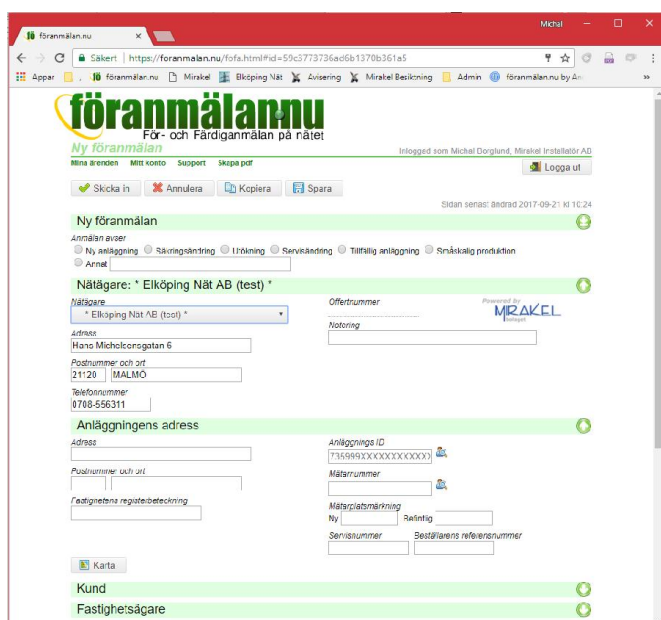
föranmälan.nu ×
Michal
Säkert | https://foranmalan.nu/fofa.html#id=59c5773736ad6b1370b361a5
Appar | föranmälan.nu | Mirakel | Elköping Nät | Avisering | Mirakel Besiktning | Admin | föranmälan.nu by An »

föranmälan.nu
För- och Färdiganmälan på nätet
Ny föranmälan
Mina ärenden Mitt konto Support Skapa pdf
Inloggad som Michal Dorglund, Mirakel Installatör AB
Logga ut
Skicka in | Annulera | Kopiera | Spara
Sidan senast ändrad 2017-09-21 kl 10:24

Ny föranmälan
Anmälan avser
Ny anläggning Säkringsändring Utökning Servisändring Tillfällig anläggning Småskalig produktion
Annat

Nätägare: * Elköping Nät AB (test) *
Nätägare
* Elköping Nät AB (test) *
Offertnummer
Powered by MIRAKEL
Notering
Adress
Hans Michelsensgatan 6
Postnummer och ort
21120 MALMÖ
Telefonnummer
0708-556311

Anläggningens adress
Adress
Anläggnings ID
735999XXXXXXXXXXXX
Postnummer och ort
Mätarnummer
Fastighetens registerbeteckning
Mätarplatsmärkning
Ny Befintlig
Servisnummer Beställarens referensnummer
Karta

Kund
Fastighetsägare